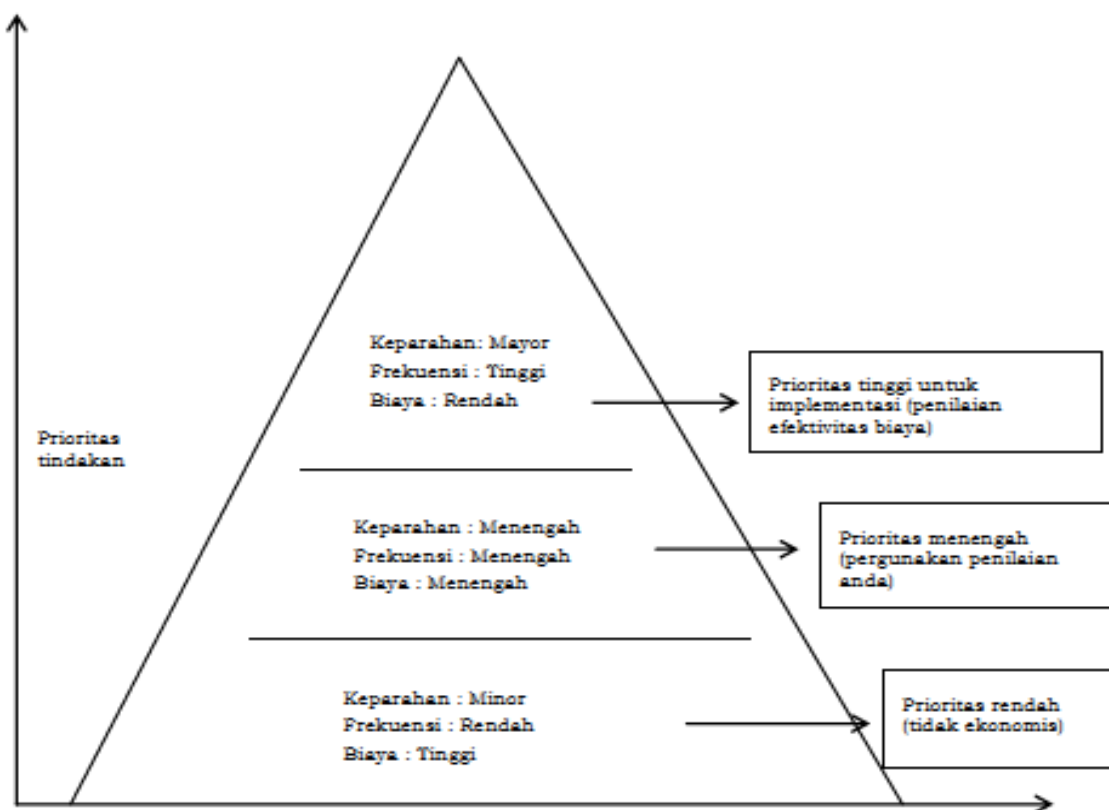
Prioritas tindakan

Keparahan: Mayor
Frekuensi : Tinggi
Biaya : Rendah

Prioritas tinggi untuk implementasi (penilaian efektivitas biaya)

Keparahan : Menengah
Frekuensi : Menengah
Biaya : Menengah

Prioritas menengah (pergunakan penilaian anda)

Keparahan : Minor
Frekuensi : Rendah
Biaya : Tinggi

Prioritas rendah (tidak ekonomis)